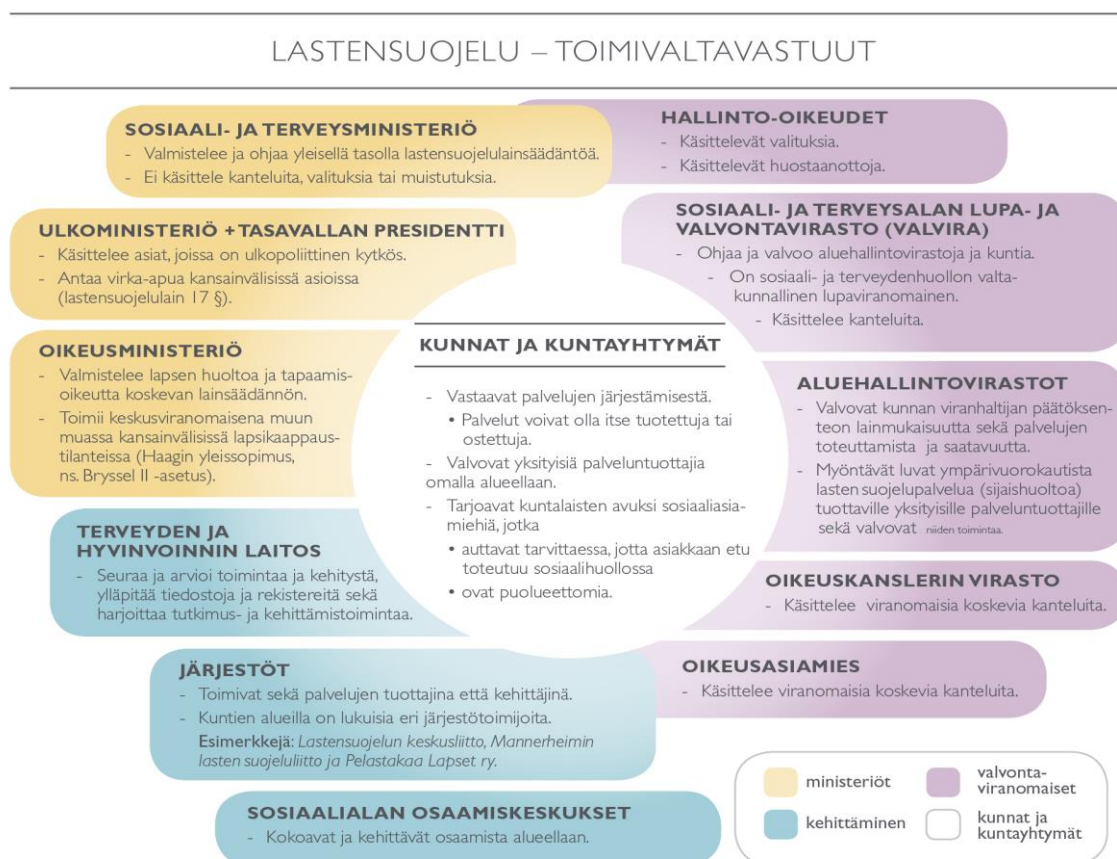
LASTENSUOJELU – TOIMIVALTAVASTUUT

SOSIAALI- JA TERVEYSMINISTERIÖ
- Valmistelee ja ohjaa yleisellä tasolla lastensuojelulainsäädäntöä.
- Ei käsittele kanteluita, valituksia tai muistutuksia.

HALLINTO-OIKEUDET
- Käsittelevät valituksia.
- Käsittelevät huostaanottoja.

ULKOMINISTERIÖ + TASAVALLAN PRESIDENTTI
- Käsittelee asiat, joissa on ulkopoliittinen kytkös.
- Antaa virka-apua kansainvälisissä asioissa (lastensuojelulain 17 §).

SOSIAALI- JA TERVEYSALAN LUPA- JA VALVONTAVIRASTO (VALVIRA)
- Ohjaa ja valvoo aluehallintovirastoja ja kuntia.
- On sosiaali- ja terveydenhuollon valtakunnallinen lupaviranomainen.
- Käsittelee kanteluita.

OIKEUSMINISTERIÖ
- Valmistelee lapsen huoltoa ja tapaamisoikeutta koskevan lainsäädännön.
- Toimii keskusviranomaisena muun muassa kansainvälisissä lapsikaappaustilanteissa (Haagin yleissopimus, ns. Bryssel II -asetus).

KUNNAT JA KUNTAYHTYMÄT
- Vastaavat palvelujen järjestämisestä.
• Palvelut voivat olla itse tuotettuja tai ostettuja.
- Valvovat yksityisiä palveluntuottajia omalla alueellaan.
- Tarjoavat kuntalaisten avuksi sosiaaliasiamiehiä, jotka
• auttavat tarvittaessa, jotta asiakkaan etu toteutuu sosiaalihuollossa
• ovat puolueettomia.

ALUEHALLINTOVIRASTOT
- Valvovat kunnan viranhaltijan päätöksenteon lainmukaisuutta sekä palvelujen toteuttamista ja saatavuutta.
- Myöntävät luvat ympärivuorokautista lasten suojelupalvelua (sijaishuoltoa) tuottaville yksityisille palveluntuottajille sekä valvovat niiden toimintaa.

TERVEYDEN JA HYVINVOINNIN LAITOS
- Seuraa ja arvioi toimintaa ja kehitystä, ylläpitää tiedostoja ja rekistereitä sekä harjoittaa tutkimus- ja kehittämistoimintaa.

OIKEUSKANSLERIN VIRASTO
- Käsittelee viranomaisia koskevia kanteluita.

JÄRJESTÖT
- Toimivat sekä palvelujen tuottajina että kehittäjinä.
- Kuntien alueilla on lukuisia eri järjestötoimijoita.
Esimerkkejä: Lastensuojelun keskusliitto, Mannerheimin lasten suojeluliitto ja Pelastakaa Lapset ry.

OIKEUSASIAMIES
- Käsittelee viranomaisia koskevia kanteluita.

SOSIAALIALAN OSAAMISKESKUKSET
- Kokoavat ja kehittävät osaamista alueellaan.

ministeriöt
valvontaviranomaiset
kehittäminen
kunnat ja kuntayhtymät